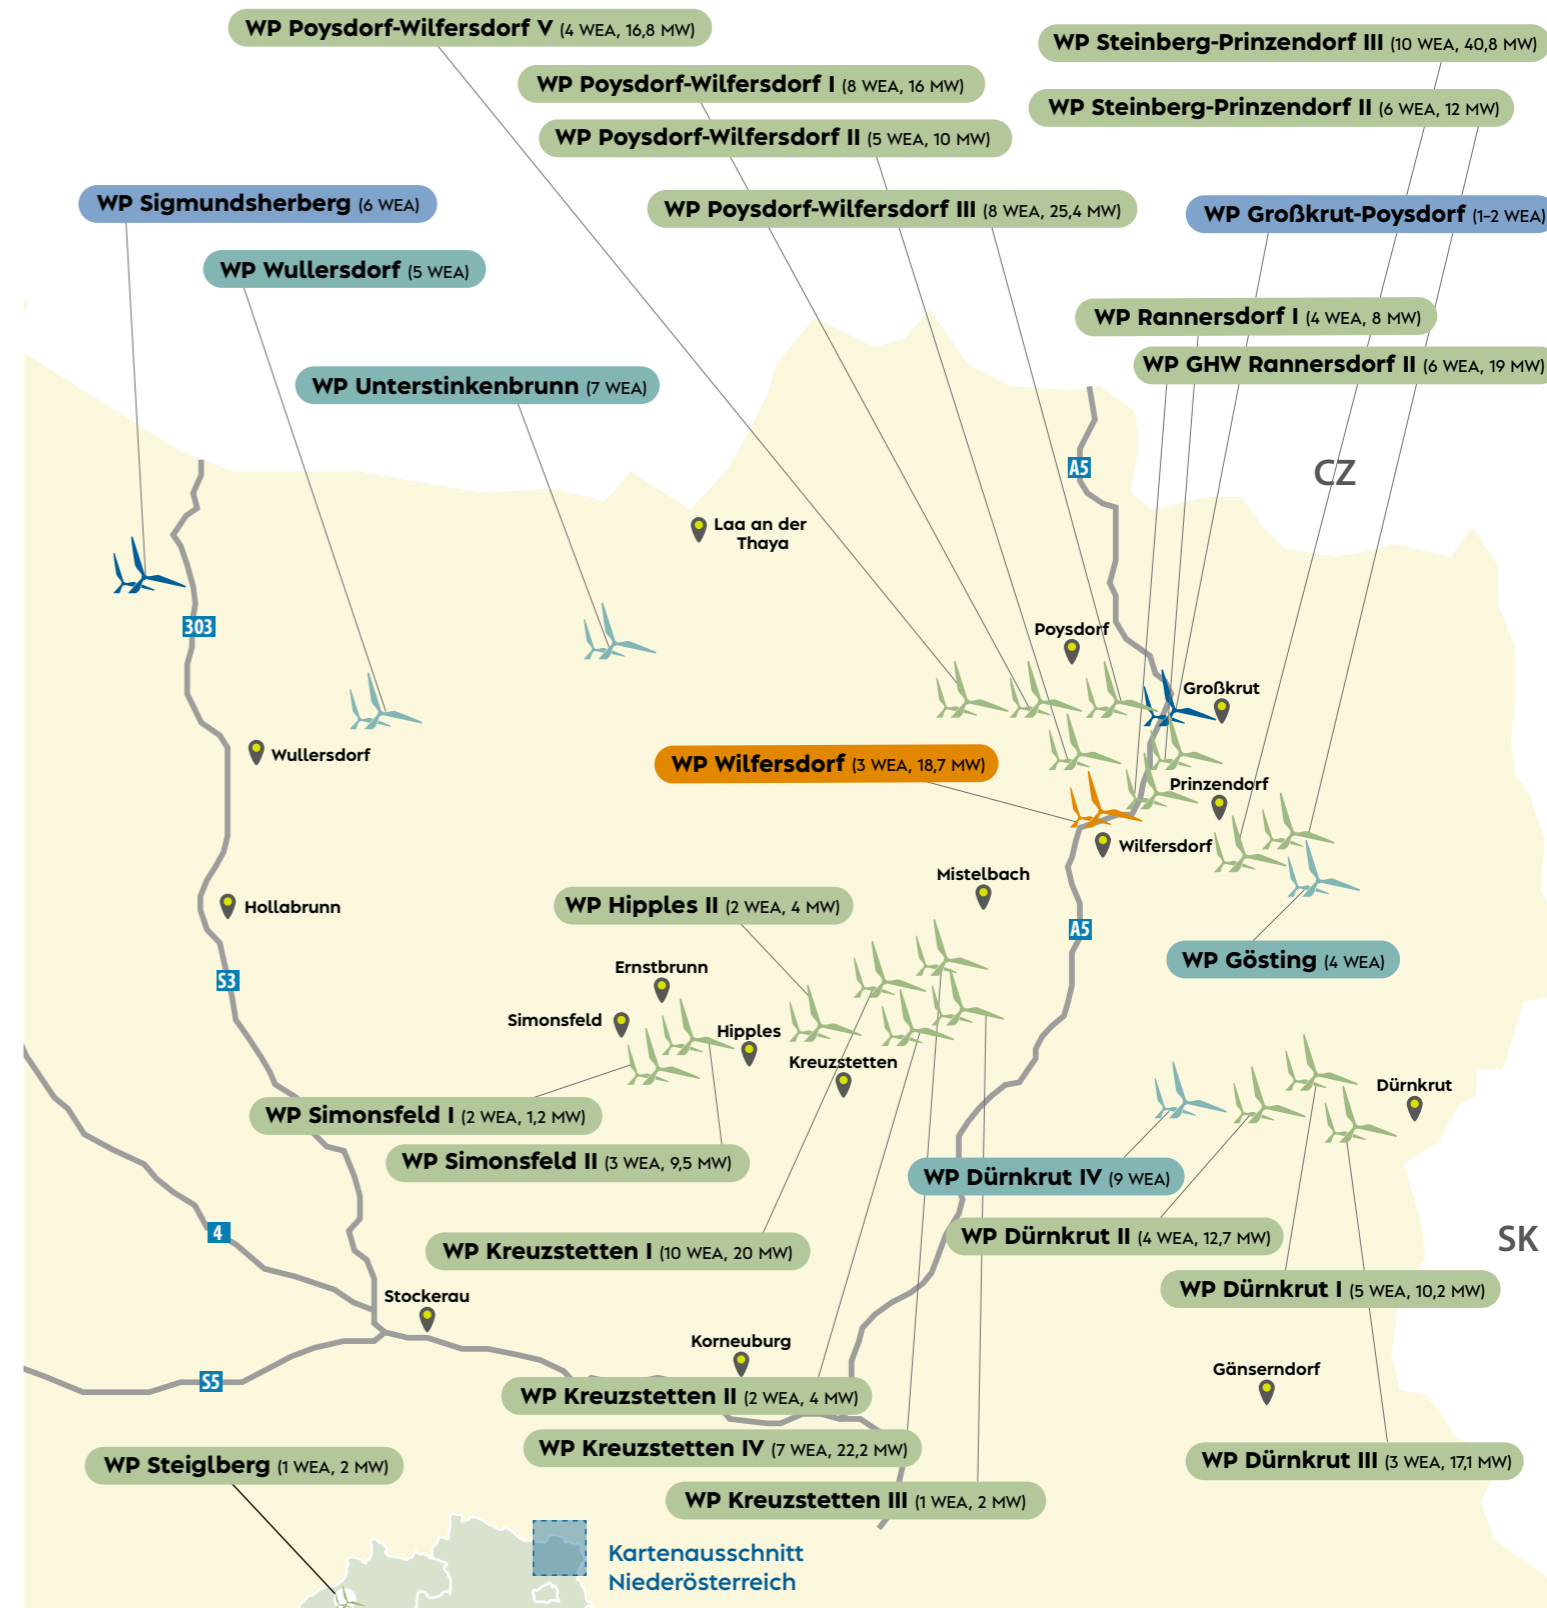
WP Poysdorf-Wilfersdorf V (4 WEA, 16,8 MW)

WP Steinberg-Prinzendorf III (10 WEA, 40,8 MW)

WP Poysdorf-Wilfersdorf I (8 WEA, 16 MW)

WP Steinberg-Prinzendorf II (6 WEA, 12 MW)

WP Poysdorf-Wilfersdorf II (5 WEA, 10 MW)

WP Sigmundsherberg (6 WEA)

WP Poysdorf-Wilfersdorf III (8 WEA, 25,4 MW)

WP Großkrut-Poysdorf (1-2 WEA)

WP Wullersdorf (5 WEA)

WP Rannersdorf I (4 WEA, 8 MW)

WP GHW Rannersdorf II (6 WEA, 19 MW)

WP Unterstinkenbrunn (7 WEA)

A5

CZ

Laa an der Thaya

303

Poysdorf

Großkrut

Wullersdorf

WP Wilfersdorf (3 WEA, 18,7 MW)

Prinzendorf

Wilfersdorf

Mistelbach

Hollabrunn

WP Hipples II (2 WEA, 4 MW)

A5

WP Gösting (4 WEA)

S3

Ernstbrunn

Simonsfeld

Hipples

Kreuzstetten

Dürnkrut

WP Simonsfeld I (2 WEA, 1,2 MW)

WP Simonsfeld II (3 WEA, 9,5 MW)

WP Dürnkrut IV (9 WEA)

4

WP Dürnkrut II (4 WEA, 12,7 MW)

SK

WP Kreuzstetten I (10 WEA, 20 MW)

WP Dürnkrut I (5 WEA, 10,2 MW)

Stockerau

Korneuburg

Gänserndorf

S5

WP Kreuzstetten II (2 WEA, 4 MW)

WP Kreuzstetten IV (7 WEA, 22,2 MW)

WP Steiglberg (1 WEA, 2 MW)

WP Dürnkrut III (3 WEA, 17,1 MW)

WP Kreuzstetten III (1 WEA, 2 MW)

Kartenausschnitt Niederösterreich